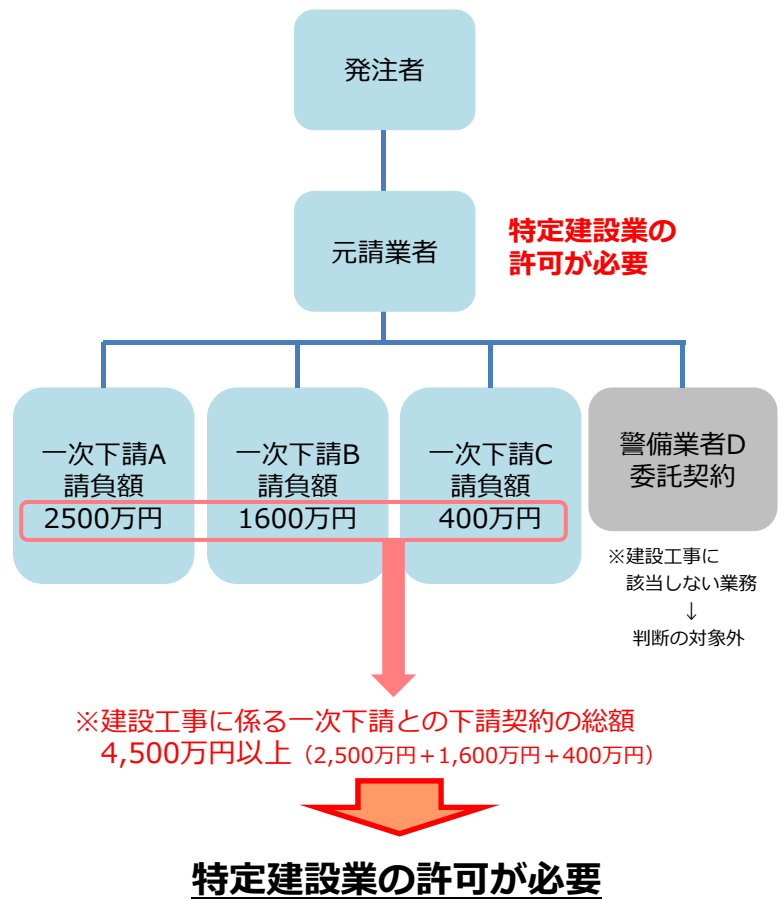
発注者

元請業者

特定建設業の許可が必要

一次下請A
請負額
2500万円

一次下請B
請負額
1600万円

一次下請C
請負額
400万円

警備業者D
委託契約

※建設工事に該当しない業務
↓
判断の対象外

※建設工事に係る一次下請との下請契約の総額
4,500万円以上（2,500万円＋1,600万円＋400万円）

特定建設業の許可が必要